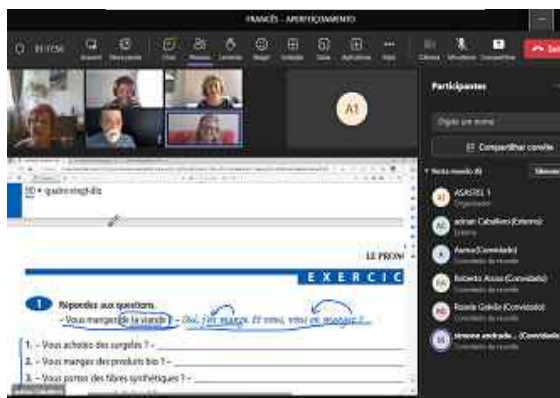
FRANCÊS - APERFEIÇOAMENTO

01:17:56 Exibir Mensagens Chat Pessoas Levantar Reagir Salas Salas Aplicativos Mais Câmera Microfone Compartilhar Sair

A1

Participantes

Digite um nome

Compartilhar convite

Nesta reunião (8) Silenciar

A1 ASAIEL 1 Organizador

AC adrian Caballero (Externo) Externo

Aurea (Convidado) Convidado da reunião

RA Roberto Assis (Convidado) Convidado da reunião

RG Rosele Goldin (Convidado) Convidado da reunião

SA simone andrade... (Convidado) Convidado da reunião

80 = quatre-vingt-dix

LE PRON

EXERCIC

1 Répondez aux questions.
- Vous mangez de la viande ? - Oui, j'en mange. Et vous, vous en mangez ?

1. - Vous achetez des surgelés ? -
2. - Vous mangez des produits bio ? -
3. - Vous portez des fibres synthétiques ? -